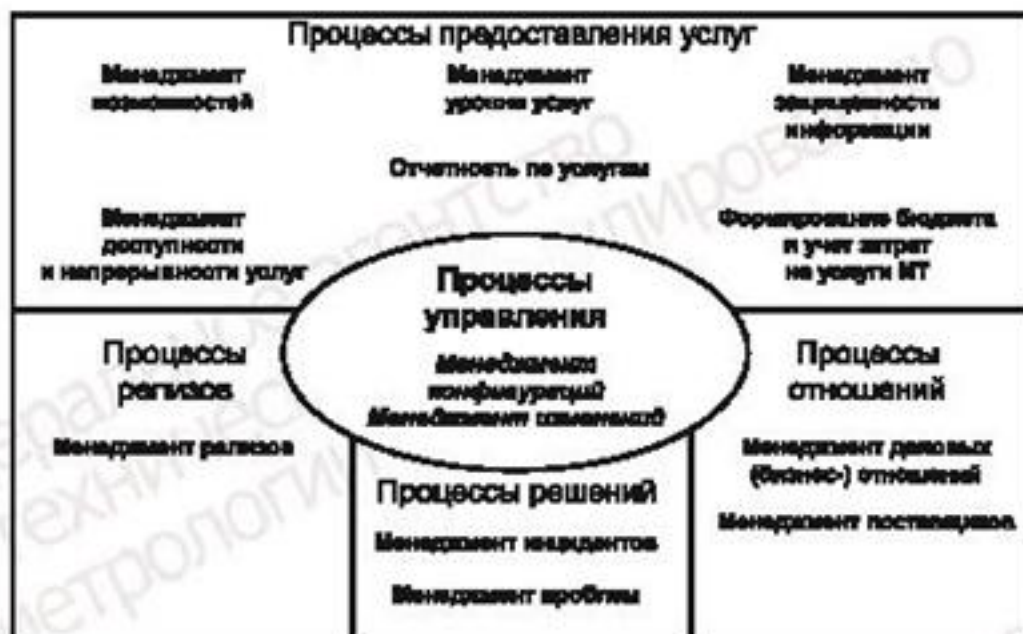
Процессы предоставления услуг

Менеджмент возможностей

Менеджмент уровня услуг

Менеджмент защищенности информации

Отчетность по услугам

Менеджмент доступности и непрерывности услуг

Формирование бюджета и учет затрат на услуги ИТ

Процессы управления

Менеджмент конфигураций

Менеджмент изменений

Процессы релизов

Менеджмент релизов

Процессы отношений

Менеджмент деловых (бизнес-) отношений

Менеджмент поставщиков

Процессы решений

Менеджмент инцидентов

Менеджмент проблем

Федеральное агентство по техническому регулированию и метрологии